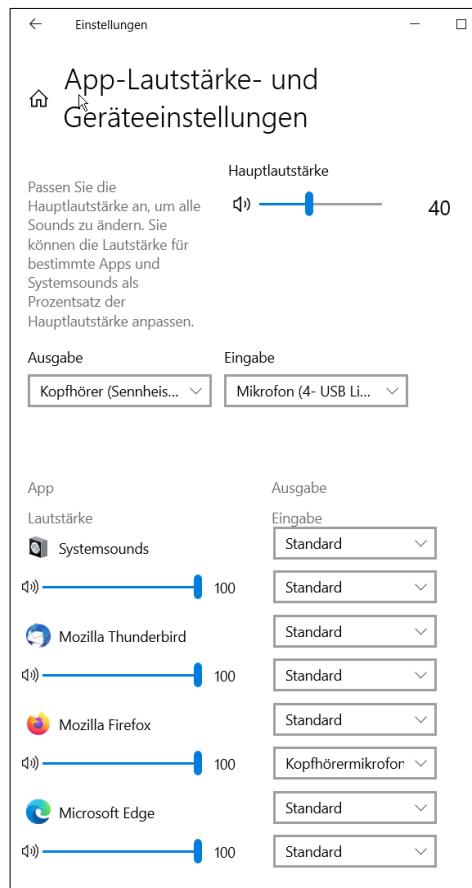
Einstellungen

App-Lautstärke- und Geräteeinstellungen

Passen Sie die Hauptlautstärke an, um alle Sounds zu ändern. Sie können die Lautstärke für bestimmte Apps und Systemsounds als Prozentsatz der Hauptlautstärke anpassen.

Hauptlautstärke

40

Ausgabe

Kopfhörer (Sennheis...

Eingabe

Mikrofon (4- USB Li...

App

Lautstärke

Ausgabe

Eingabe

Systemsounds

Standard

100

Standard

Mozilla Thunderbird

Standard

100

Standard

Mozilla Firefox

Standard

100

Kopfhörermikrofon

Microsoft Edge

Standard

100

Standard